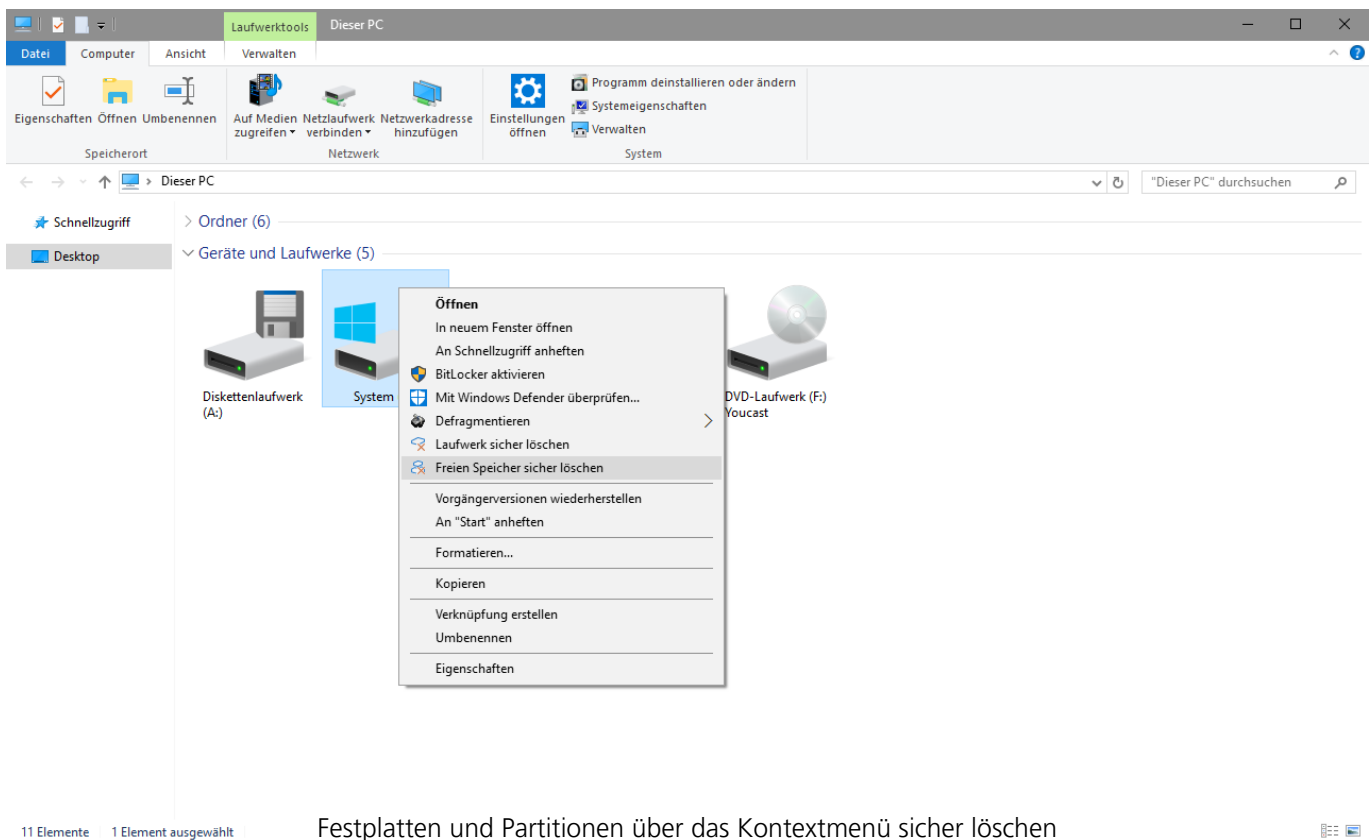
Laufwerktools Dieser PC

Datei Computer Ansicht Verwalten

Eigenschaften Öffnen Umbenennen
Speicherort

Auf Medien zugreifen ▾ Netzlaufwerk verbinden ▾ Netzwerkadresse hinzufügen
Netzwerk

Einstellungen öffnen
Programm deinstallieren oder ändern
Systemeigenschaften
Verwalten
System

Dieser PC

"Dieser PC" durchsuchen

Schnellzugriff
Desktop

Ordner (6)
Geräte und Laufwerke (5)

Diskettenlaufwerk (A:)

System

DVD-Laufwerk (F:) Youcast

Öffnen
In neuem Fenster öffnen
An Schnellzugriff anheften
BitLocker aktivieren
Mit Windows Defender überprüfen...
Defragmentieren
Laufwerk sicher löschen
Freien Speicher sicher löschen
Vorgängerversionen wiederherstellen
An "Start" anheften
Formatieren...
Kopieren
Verknüpfung erstellen
Umbenennen
Eigenschaften

11 Elemente 1 Element ausgewählt

Festplatten und Partitionen über das Kontextmenü sicher löschen